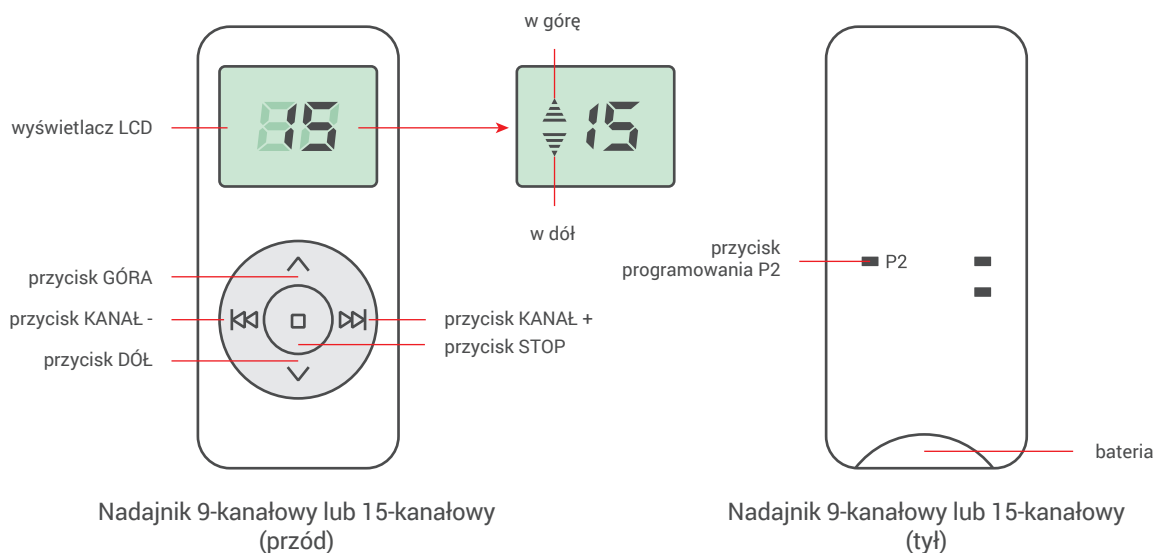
w górę

wyświetlacz LCD

88

15

w dół

przycisk GÓRA

przycisk KANAŁ -

przycisk KANAŁ +

przycisk STOP

przycisk DÓŁ

przycisk programowania P2

P2

bateria

Nadajnik 9-kanałowy lub 15-kanałowy (przód)

Nadajnik 9-kanałowy lub 15-kanałowy (tył)